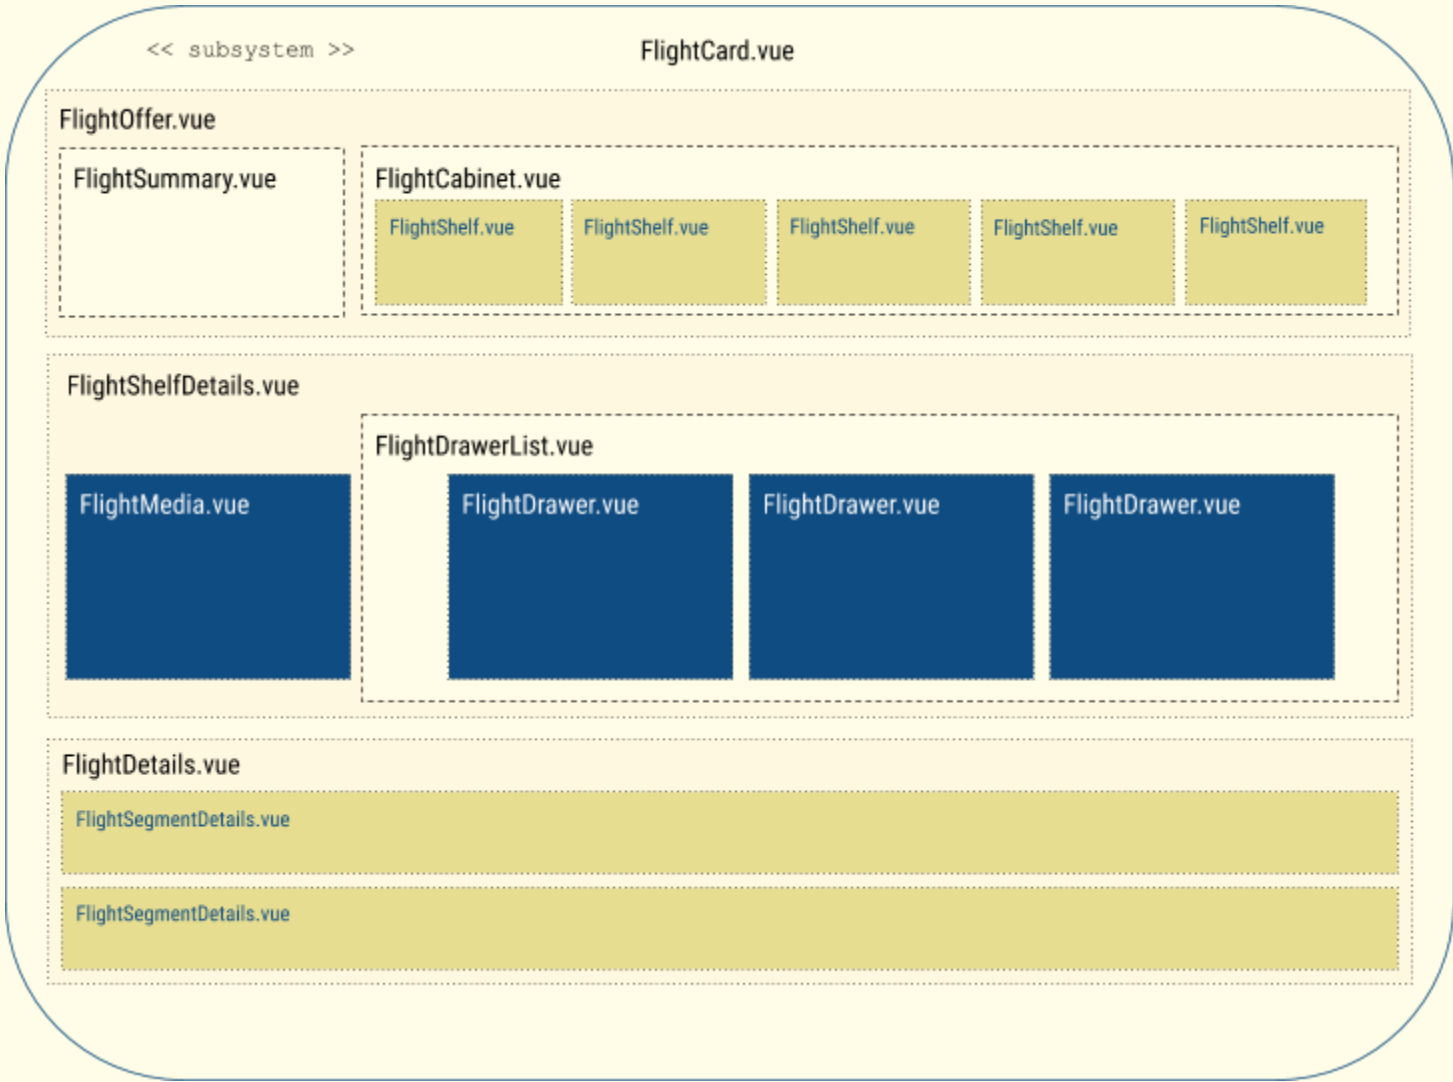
<< subsystem >>

FlightCard.vue

FlightOffer.vue

FlightSummary.vue

FlightCabinet.vue

FlightShelf.vue

FlightShelf.vue

FlightShelf.vue

FlightShelf.vue

FlightShelf.vue

FlightShelfDetails.vue

FlightDrawerList.vue

FlightMedia.vue

FlightDrawer.vue

FlightDrawer.vue

FlightDrawer.vue

FlightDetails.vue

FlightSegmentDetails.vue

FlightSegmentDetails.vue